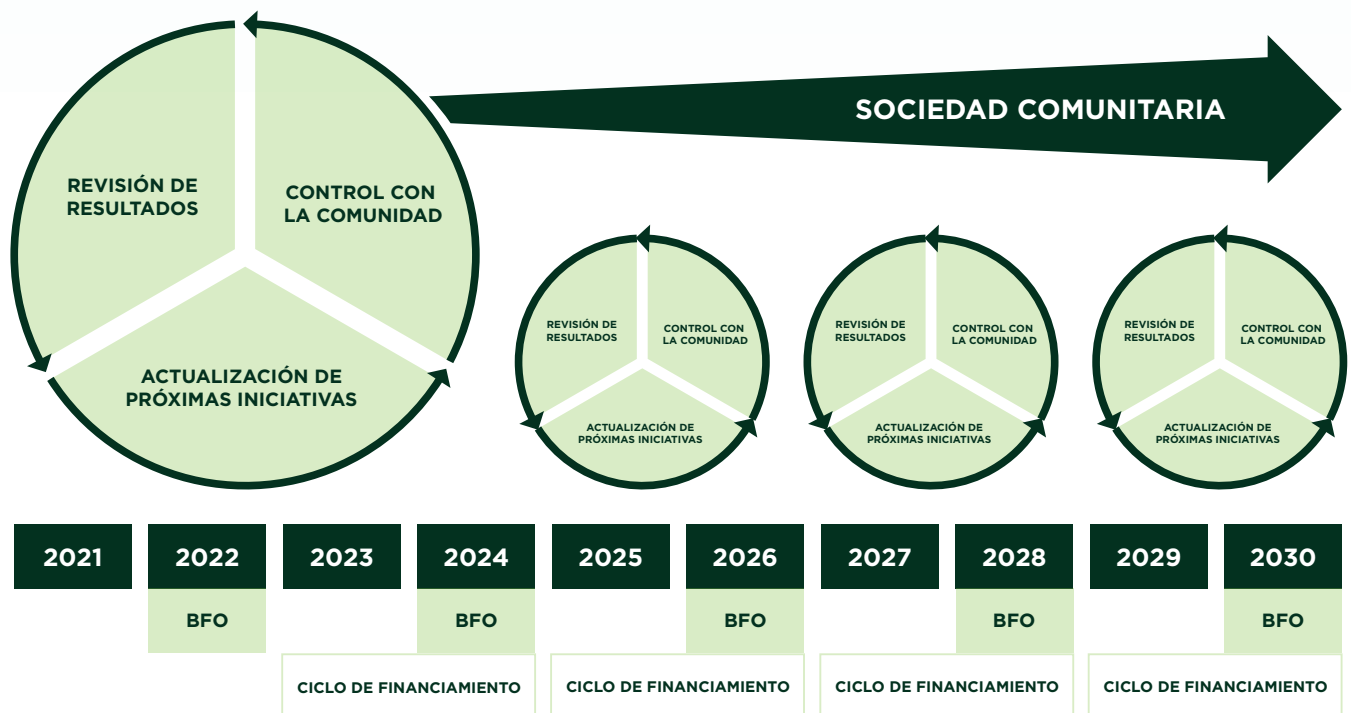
REVISIÓN DE RESULTADOS

CONTROL CON LA COMUNIDAD

ACTUALIZACIÓN DE PRÓXIMAS INICIATIVAS

SOCIEDAD COMUNITARIA

REVISIÓN DE RESULTADOS

CONTROL CON LA COMUNIDAD

ACTUALIZACIÓN DE PRÓXIMAS INICIATIVAS

REVISIÓN DE RESULTADOS

CONTROL CON LA COMUNIDAD

ACTUALIZACIÓN DE PRÓXIMAS INICIATIVAS

REVISIÓN DE RESULTADOS

CONTROL CON LA COMUNIDAD

ACTUALIZACIÓN DE PRÓXIMAS INICIATIVAS

2021 2022 2023 2024 2025 2026 2027 2028 2029 2030

BFO BFO BFO BFO BFO

CICLO DE FINANCIAMIENTO

CICLO DE FINANCIAMIENTO

CICLO DE FINANCIAMIENTO

CICLO DE FINANCIAMIENTO